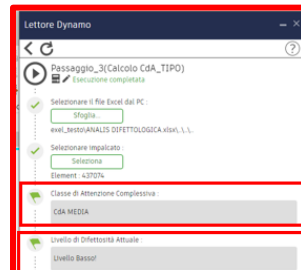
Lettore Dynamo

Passaggio_3(Calcolo CdA_TIPO)
Esecuzione completata

Selezionare il file Excel dal PC :
Sfoglia...
exel_testo\ANALISI DIFETTOLOGICA.xlsx\..\..

Selezionare impalcato :
Seleziona
Element : 437074

Classe di Attenzione Complessiva :
CdA MEDIA

Livello di Difettosità Attuale :
Livello Basso!